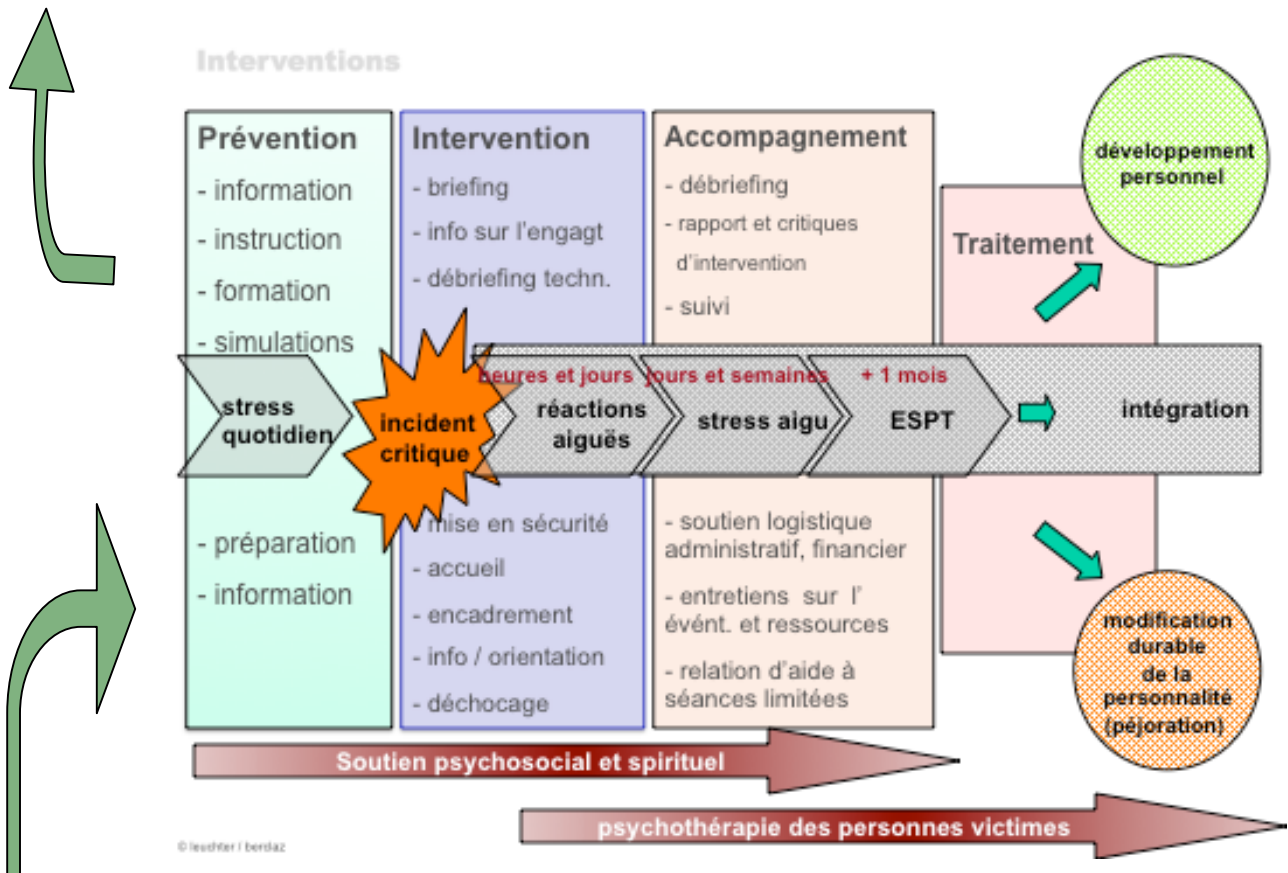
Interventions

Prévention
- information
- instruction
- formation
- simulations

Intervention
- briefing
- info sur l'engagt
- débriefing techn.

Accompagnement
- débriefing
- rapport et critiques d'intervention
- suivi

Traitement

développement personnel

stress quotidien

incident critique

heures et jours
réactions aiguës

jours et semaines
stress aigu

+ 1 mois
ESPT

intégration

- préparation
- information

mise en sécurité
- accueil
- encadrement
- info / orientation
- déchocage

- soutien logistique administratif, financier
- entretiens sur l' évént. et ressources
- relation d'aide à séances limitées

modification durable de la personnalité (péjoration)

Soutien psychosocial et spirituel

psychothérapie des personnes victimes

© leuchter / berdaz